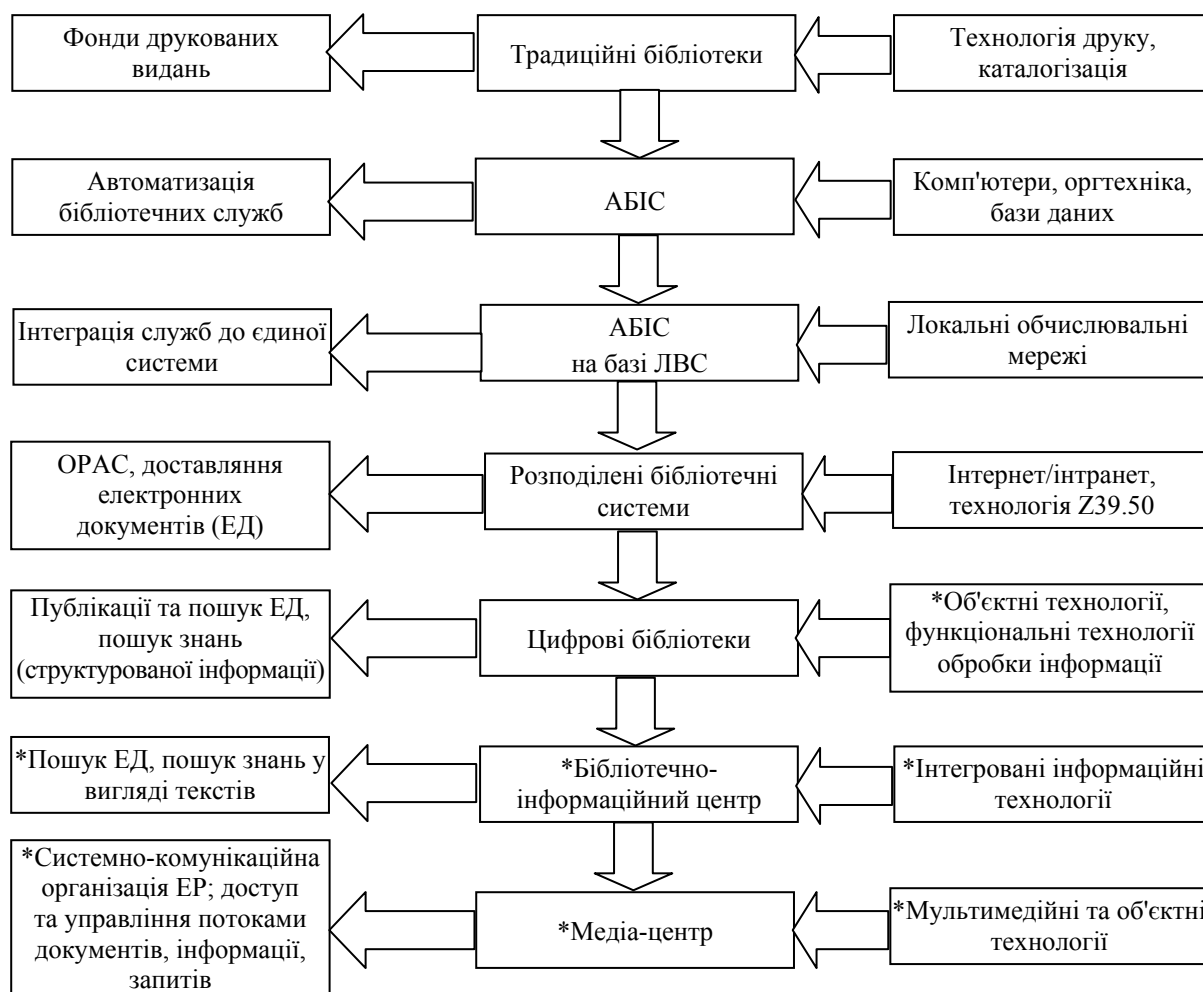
Фонди друкованих видань

Традиційні бібліотеки

Технологія друку, каталогізація

Автоматизація бібліотечних служб

АБІС

Комп'ютери, оргтехніка, бази даних

Інтеграція служб до єдиної системи

АБІС на базі ЛВС

Локальні обчислювальні мережі

OPAC, доставляння електронних документів (ЕД)

Розподілені бібліотечні системи

Інтернет/інтранет, технологія Z39.50

Публікації та пошук ЕД, пошук знань (структурованої інформації)

Цифрові бібліотеки

*Об'єктні технології, функціональні технології обробки інформації

*Пошук ЕД, пошук знань у вигляді текстів

*Бібліотечно-інформаційний центр

*Інтегровані інформаційні технології

*Системно-комунікаційна організація ЕР; доступ та управління потоками документів, інформації, запитів

*Медіа-центр

*Мультимедійні та об'єктні технології